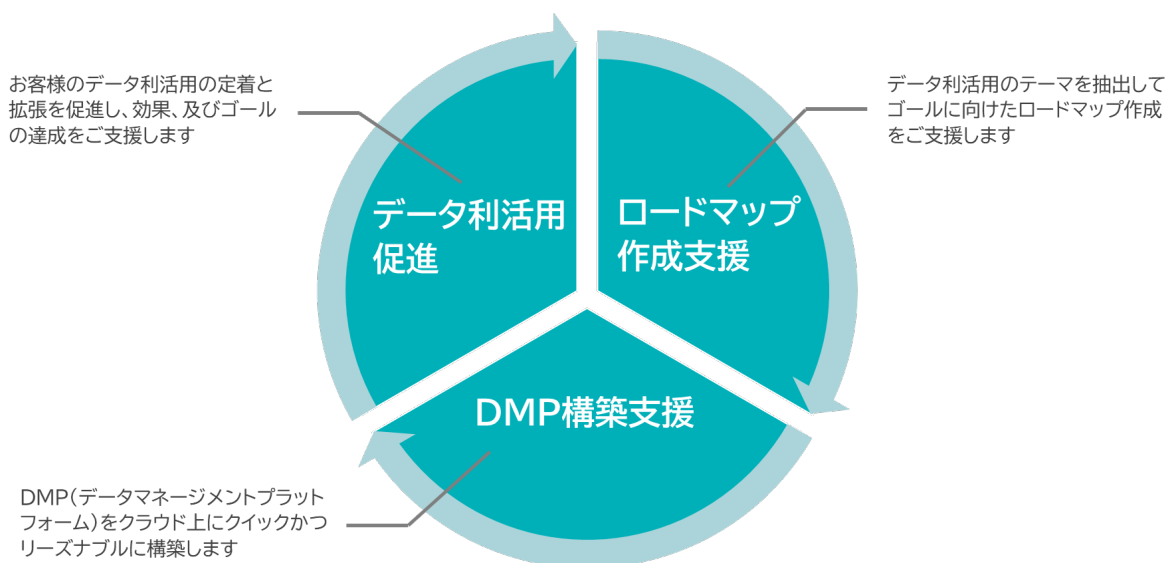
お客様のデータ利活用の定着と拡張を促進し、効果、及びゴールの達成をご支援します

データ利活用のテーマを抽出してゴールに向けたロードマップ作成をご支援します

データ利活用促進

ロードマップ作成支援

DMP構築支援

DMP（データマネージメントプラットフォーム）をクラウド上にクイックかつリーズナブルに構築します